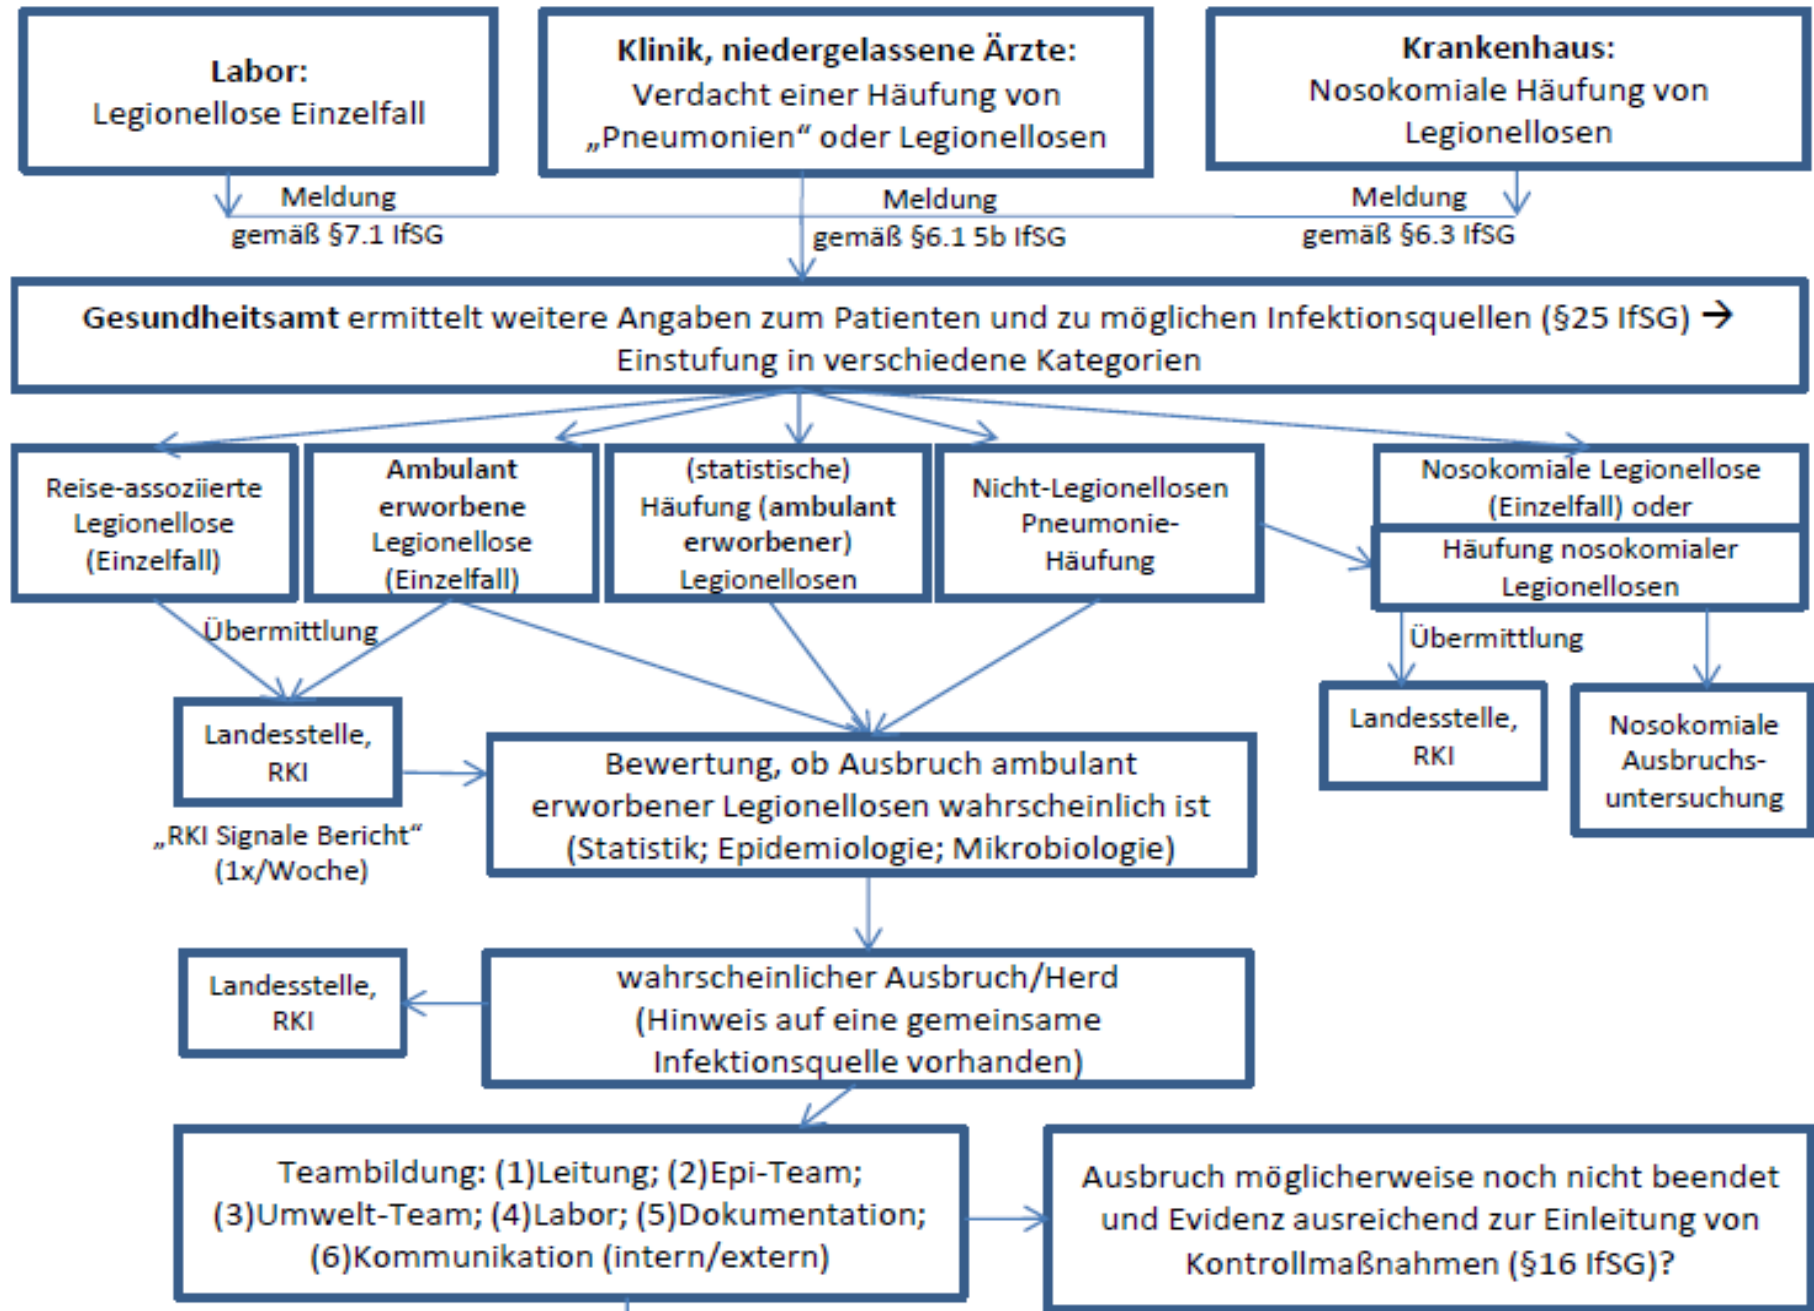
**Labor:**
Legionellose Einzelfall

**Klinik, niedergelassene Ärzte:**
Verdacht einer Häufung von „Pneumonien“ oder Legionellosen

**Krankenhaus:**
Nosokomiale Häufung von Legionellosen

Meldung gemäß §7.1 IfSG

Meldung gemäß §6.1 5b IfSG

Meldung gemäß §6.3 IfSG

**Gesundheitsamt** ermittelt weitere Angaben zum Patienten und zu möglichen Infektionsquellen (§25 IfSG) → Einstufung in verschiedene Kategorien

Reise-assoziierte Legionellose (Einzelfall)

**Ambulant erworbene** Legionellose (Einzelfall)

(statistische) Häufung (**ambulant erworbener**) Legionellosen

Nicht-Legionellosen Pneumonie-Häufung

Nosokomiale Legionellose (Einzelfall) oder

Häufung nosokomialer Legionellosen

Übermittlung

Übermittlung

Landesstelle, RKI

„RKI Signale Bericht“ (1x/Woche)

Bewertung, ob Ausbruch ambulant erworbener Legionellosen wahrscheinlich ist (Statistik; Epidemiologie; Mikrobiologie)

Landesstelle, RKI

Nosokomiale Ausbruchs-untersuchung

Landesstelle, RKI

wahrscheinlicher Ausbruch/Herd (Hinweis auf eine gemeinsame Infektionsquelle vorhanden)

Teambildung: (1)Leitung; (2)Epi-Team; (3)Umwelt-Team; (4)Labor; (5)Dokumentation; (6)Kommunikation (intern/extern)

Ausbruch möglicherweise noch nicht beendet und Evidenz ausreichend zur Einleitung von Kontrollmaßnahmen (§16 IfSG)?